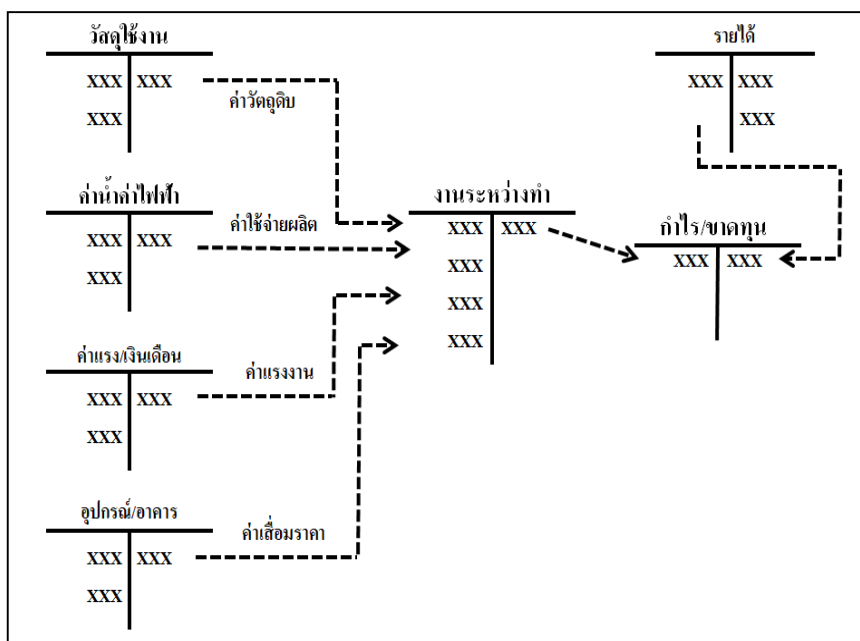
วัสดุใช้งาน

XXX | XXX

XXX

ค่าวัตถุดิบ

รายได้

XXX | XXX

XXX

ค่าน้ำค่าไฟฟ้า

XXX | XXX

XXX

ค่าใช้จ่ายผลิต

งานระหว่างทำ

XXX | XXX

XXX

XXX

XXX

กำไร/ขาดทุน

XXX | XXX

ค่าแรง/เงินเดือน

XXX | XXX

XXX

ค่าแรงงาน

อุปกรณ์/อาคาร

XXX | XXX

XXX

ค่าเสื่อมราคา